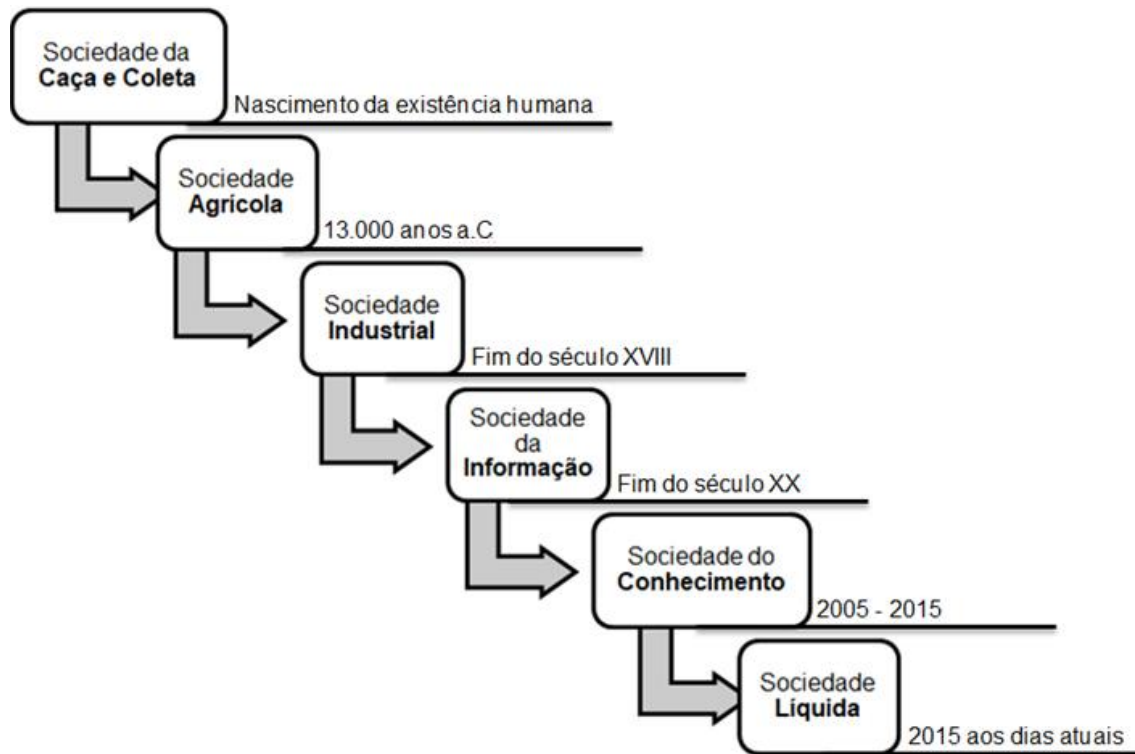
Sociedade da **Caça e Coleta**

Nascimento da existência humana

Sociedade **Agrícola**

13.000 anos a.C

Sociedade **Industrial**

Fim do século XVIII

Sociedade da **Informação**

Fim do século XX

Sociedade do **Conhecimento**

2005 - 2015

Sociedade **Líquida**

2015 aos dias atuais